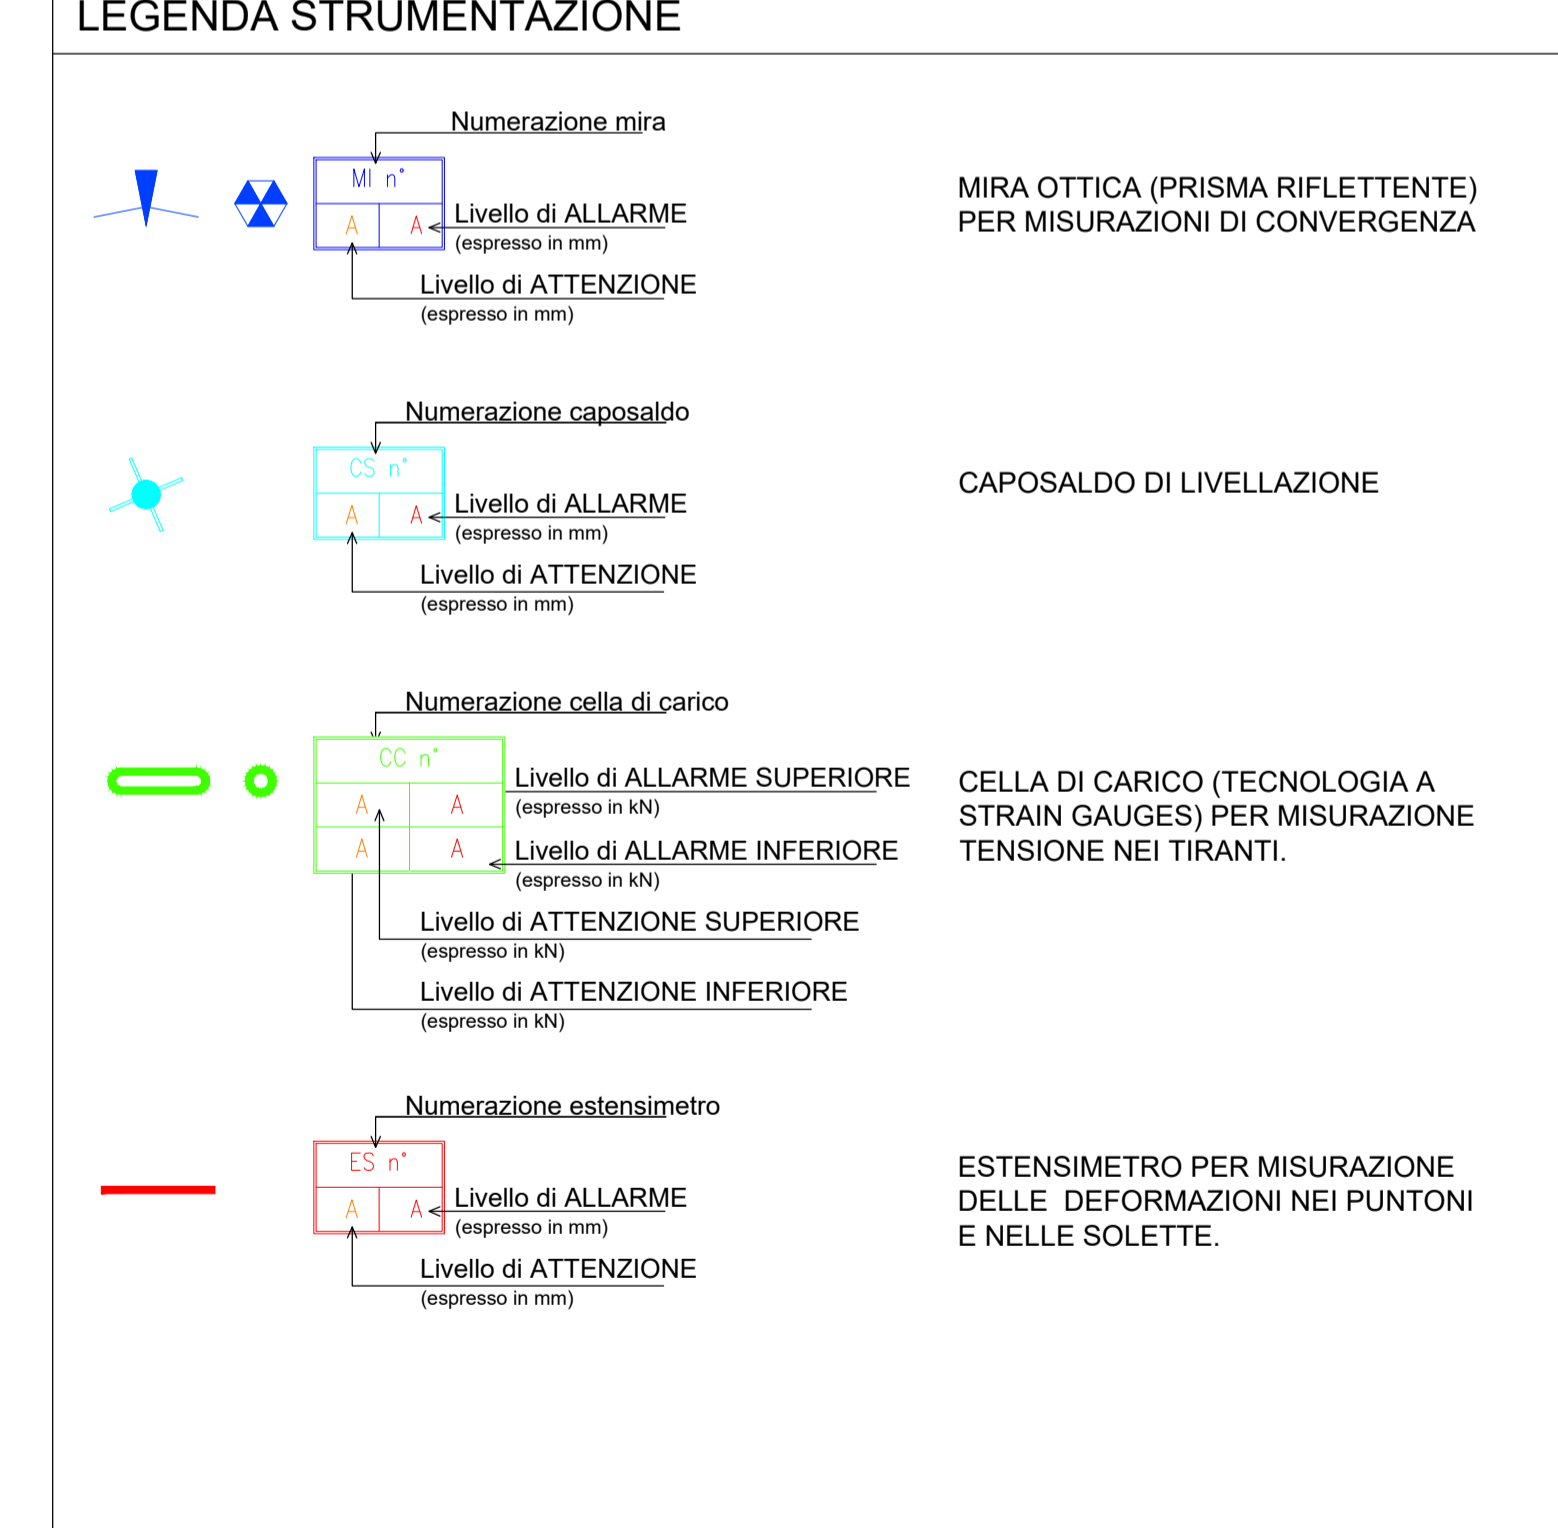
LEGENDA STRUMENTAZIONE

Numerazione mira

MI n°

A A

Livello di ALLARME
(espresso in mm)

Livello di ATTENZIONE
(espresso in mm)

MIRA OTTICA (PRISMA RIFLETTENTE)
PER MISURAZIONI DI CONVERGENZA

Numerazione caposaldo

CS n°

A A

Livello di ALLARME
(espresso in mm)

Livello di ATTENZIONE
(espresso in mm)

CAPOSALDO DI LIVELLAZIONE

Numerazione cella di carico

CC n°

A A

A A

Livello di ALLARME SUPERIORE
(espresso in kN)

Livello di ALLARME INFERIORE
(espresso in kN)

Livello di ATTENZIONE SUPERIORE
(espresso in kN)

Livello di ATTENZIONE INFERIORE
(espresso in kN)

CELLA DI CARICO (TECNOLOGIA A
STRAIN GAUGES) PER MISURAZIONE
TENSIONE NEI TIRANTI.

Numerazione estensimetro

ES n°

A A

Livello di ALLARME
(espresso in mm)

Livello di ATTENZIONE
(espresso in mm)

ESTENSIMETRO PER MISURAZIONE
DELLE DEFORMAZIONI NEI PUNTONI
E NELLE SOLETTE.